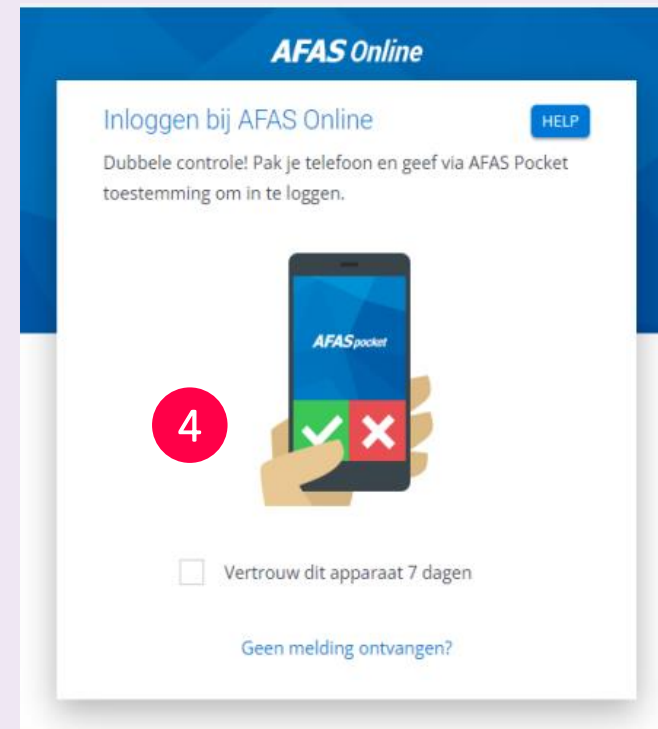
AFAS Online

Inloggen bij AFAS Online

HELP

Dubbele controle! Pak je telefoon en geef via AFAS Pocket toestemming om in te loggen.

AFAS pocket

4

Vertrouw dit apparaat 7 dagen

Geen melding ontvangen?